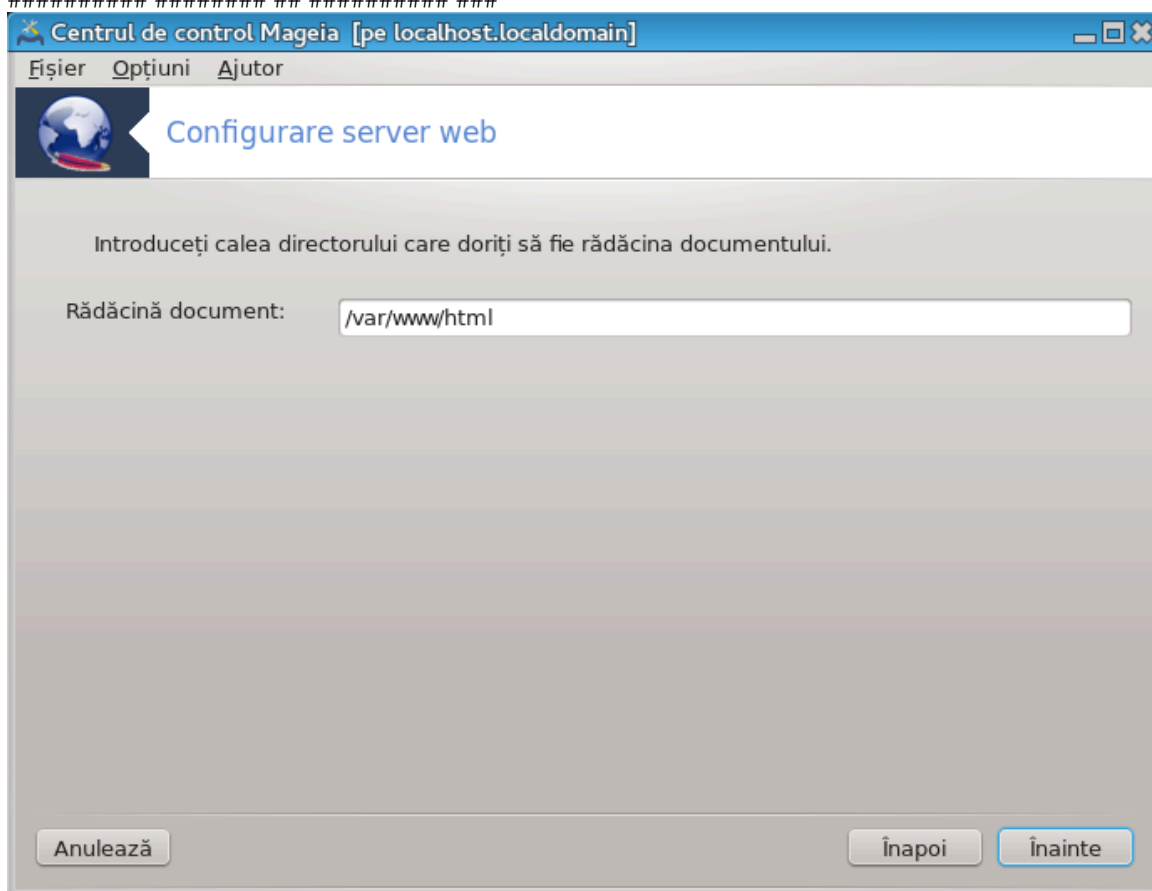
Centrul de control Mageia [pe localhost.localdomain]

Fișier Opțiuni Ajutor

Configurare server web

Introduceți calea directorului care doriți să fie rădăcina documentului.

Rădăcină document: /var/www/html

Anulează

Înapoi

Înainte